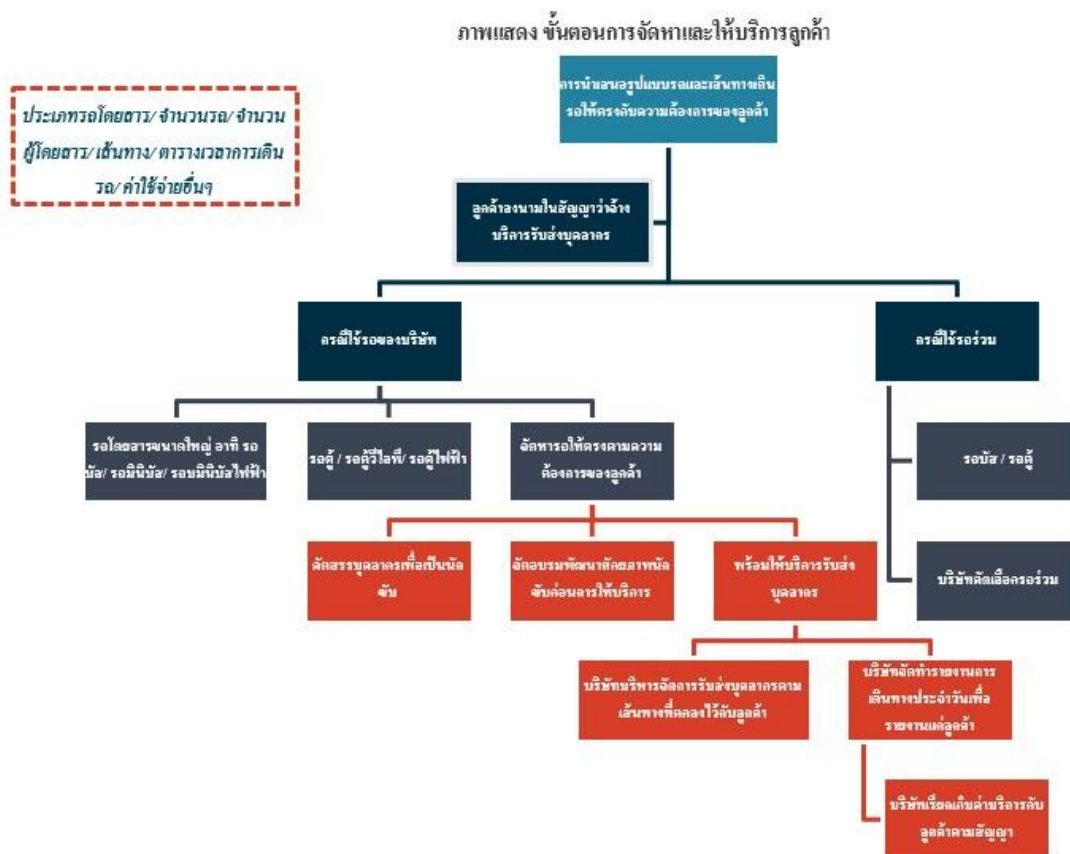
ภาพแสดง ขั้นตอนการจัดหาและให้บริการลูกค้า

ประเภทรถโดยสาร/ จำนวนรถ/ จำนวนผู้โดยสาร/ เส้นทาง/ ตารางเวลาการเดินรถ/ ค่าใช้จ่ายอื่นๆ

การนำเสนอรูปแบบรถและเส้นทางเดินรถให้ตรงกับความต้องการของลูกค้า

ลูกค้าลงนามในสัญญาว่าจ้างบริการรับส่งบุคลากร

กรณีใช้รถของบริษัท

กรณีใช้รถร่วม

รถโดยสารขนาดใหญ่ อาทิ รถบัส/ รถมินิบัส/ รถบมินิบัสไฟฟ้า

รถตู้ / รถตู้วีไอพี/ รถตู้ไฟฟ้า

จัดหารถให้ตรงตามความต้องการของลูกค้า

รถบัส / รถตู้

บริษัทคัดเลือกรถร่วม

จัดสรรบุคลากรเพื่อเป็นนักขับ

จัดอบรมพัฒนาศักยภาพนักขับก่อนการให้บริการ

พร้อมให้บริการรับส่งบุคลากร

บริษัทบริหารจัดการรับส่งบุคลากรตามเส้นทางที่ตกลงไว้กับลูกค้า

บริษัทจัดทำรายงานการเดินทางประจำวันเพื่อรายงานแก่ลูกค้า

บริษัทเรียกเก็บค่าบริการกับลูกค้าตามสัญญา